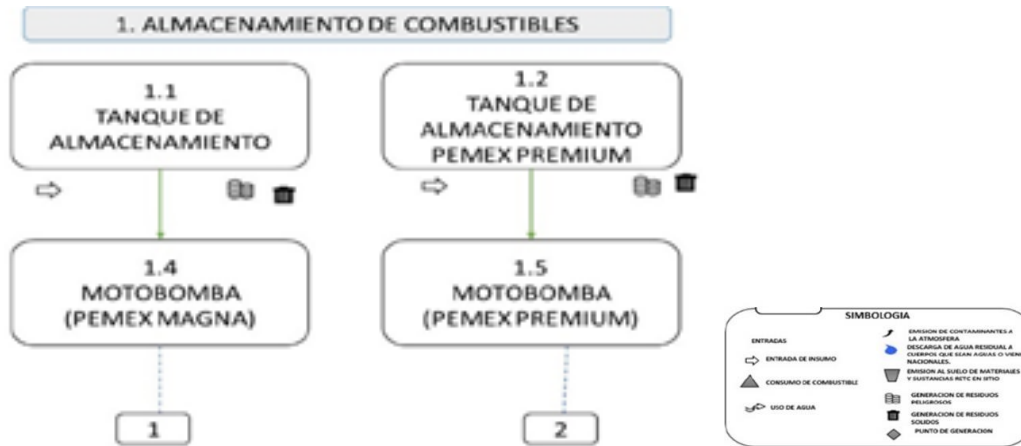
1. ALMACENAMIENTO DE COMBUSTIBLES

1.1
TANQUE DE ALMACENAMIENTO

1.2
TANQUE DE ALMACENAMIENTO PEMEX PREMIUM

1.4
MOTOBOMBA (PEMEX MAGNA)

1.5
MOTOBOMBA (PEMEX PREMIUM)

1

2

SIMBOLOGIA

ENTRADAS

ENTRADA DE INSUMO

CONSUMO DE COMBUSTIBLE

USO DE AGUA

EMISION DE CONTAMINANTES A LA ATMOSFERA

DESCARGA DE AGUA RESIDUAL A CUERPOS QUE SEAN AGUAS O VIENES NACIONALES.

EMISION AL SUELO DE MATERIALES Y SUSTANCIAS RETC EN SITIO

GENERACION DE RESIDUOS PELIGROSOS

GENERACION DE RESIDUOS SOLIDOS

PUNTO DE GENERACION